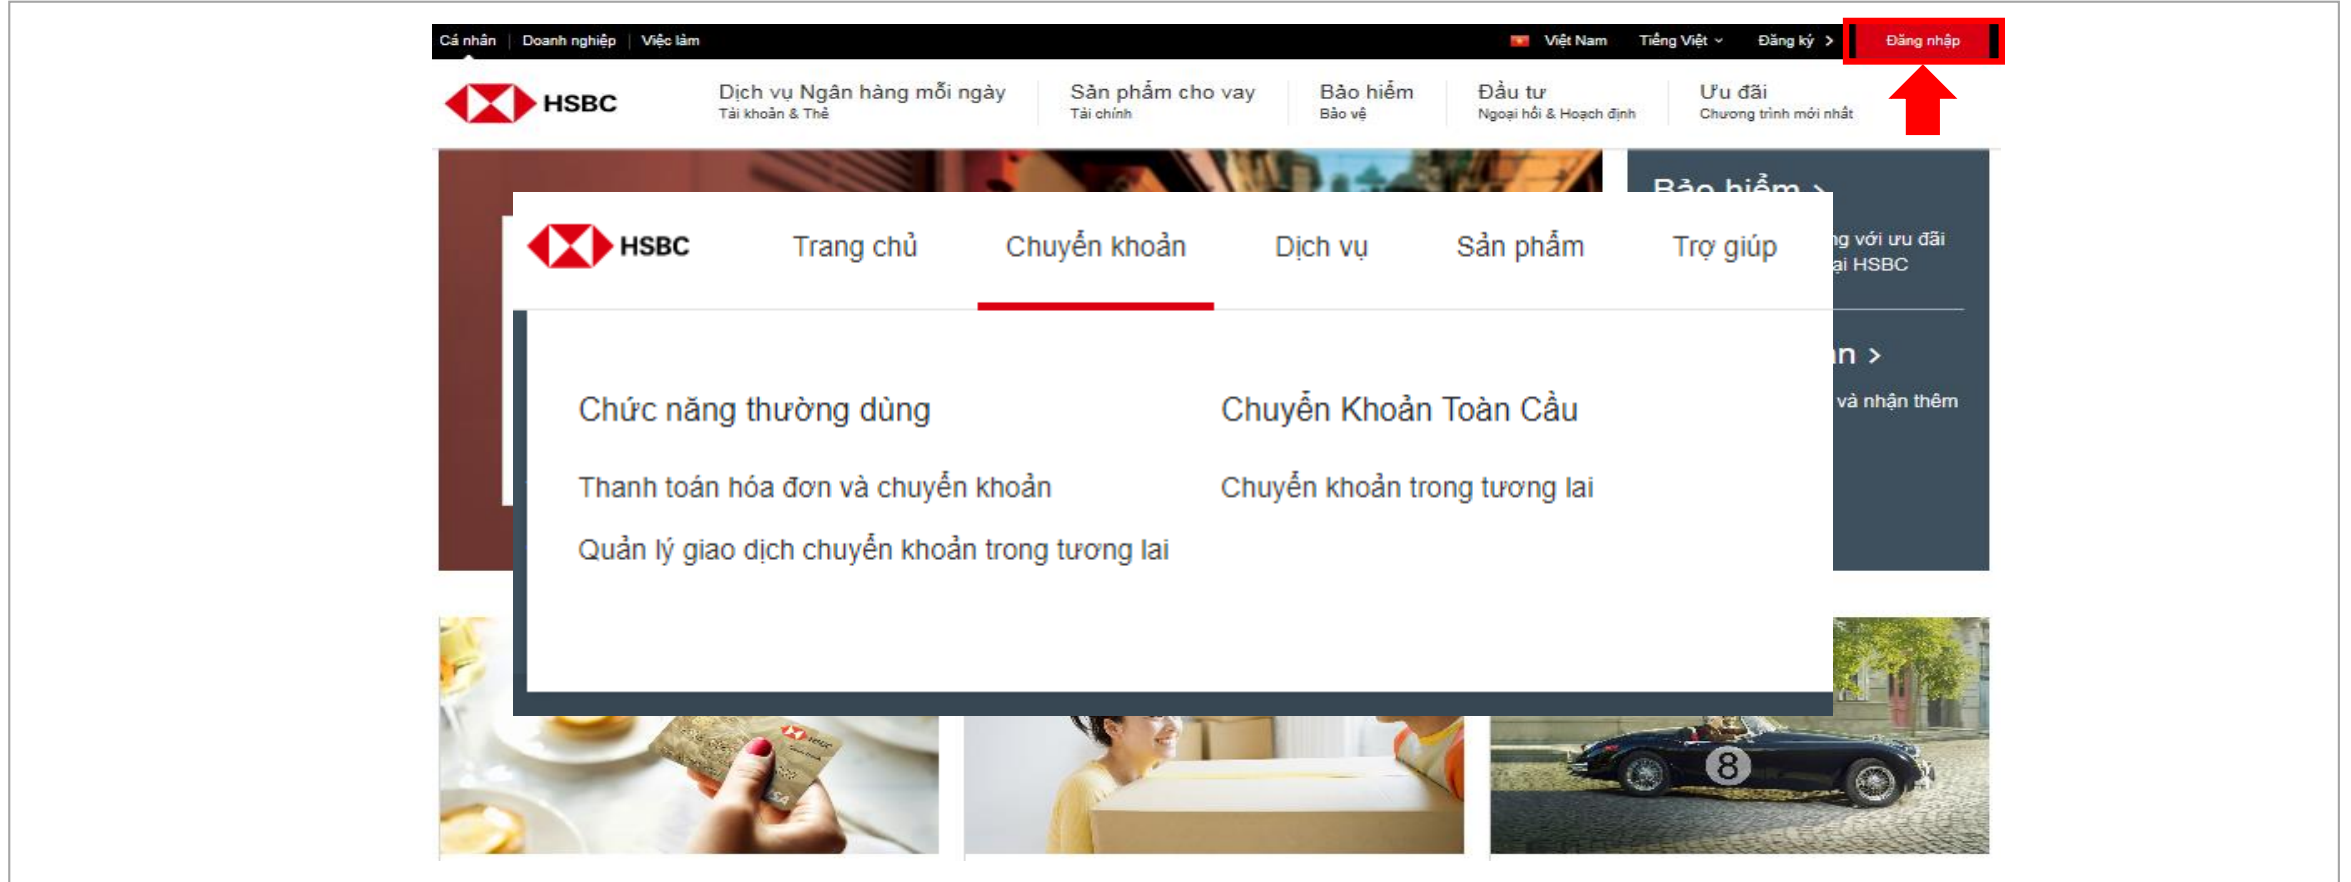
Cá nhân | Doanh nghiệp | Việc làm

Việt Nam Tiếng Việt Đăng ký > Đăng nhập

HSBC

Dịch vụ Ngân hàng mỗi ngày
Tài khoản & Thẻ

Sản phẩm cho vay
Tài chính

Bảo hiểm
Bảo vệ

Đầu tư
Ngoại hối & Hoạch định

Ưu đãi
Chương trình mới nhất

Bảo hiểm >

ng với ưu đãi
ại HSBC

n >

và nhận thêm

HSBC

Trang chủ

Chuyển khoản

Dịch vụ

Sản phẩm

Trợ giúp

Chức năng thường dùng

Thanh toán hóa đơn và chuyển khoản

Quản lý giao dịch chuyển khoản trong tương lai

Chuyển Khoản Toàn Cầu

Chuyển khoản trong tương lai

8